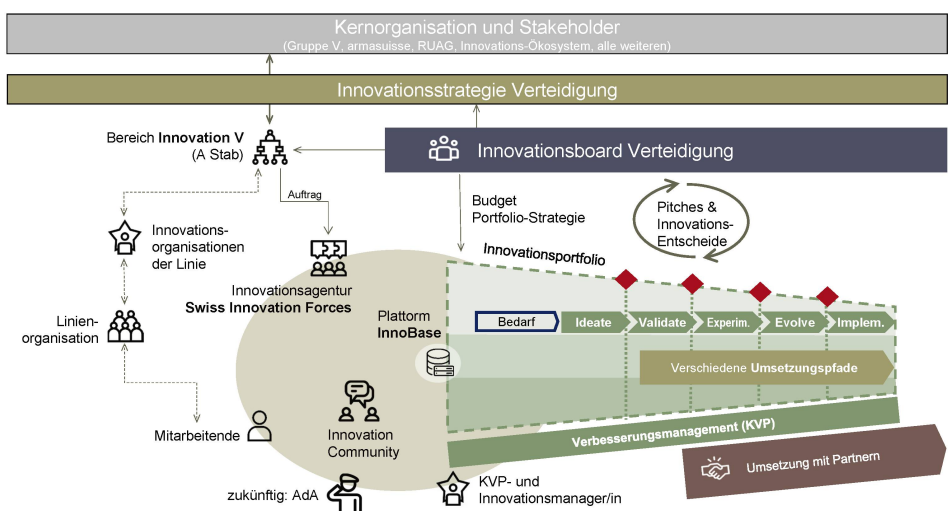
Kernorganisation und Stakeholder
(Gruppe V, armasuisse, RUAG, Innovations-Ökosystem, alle weiteren)

Innovationsstrategie Verteidigung

Bereich Innovation V
(A Stab)

Innovationsboard Verteidigung

Auftrag

Budget
Portfolio-Strategie

Pitches & Innovations-Entscheide

Innovationsorganisationen der Linie

Innovationsagentur
Swiss Innovation Forces

Innovationsportfolio

Linienorganisation

Plattform
InnoBase

Bedarf
Ideate
Validate
Experim.
Evolve
Implem.

Verschiedene Umsetzungspfade

Mitarbeitende

Innovation Community

Verbesserungsmanagement (KVP)

Umsetzung mit Partnern

zukünftig: AdA

KVP- und Innovationsmanager/in